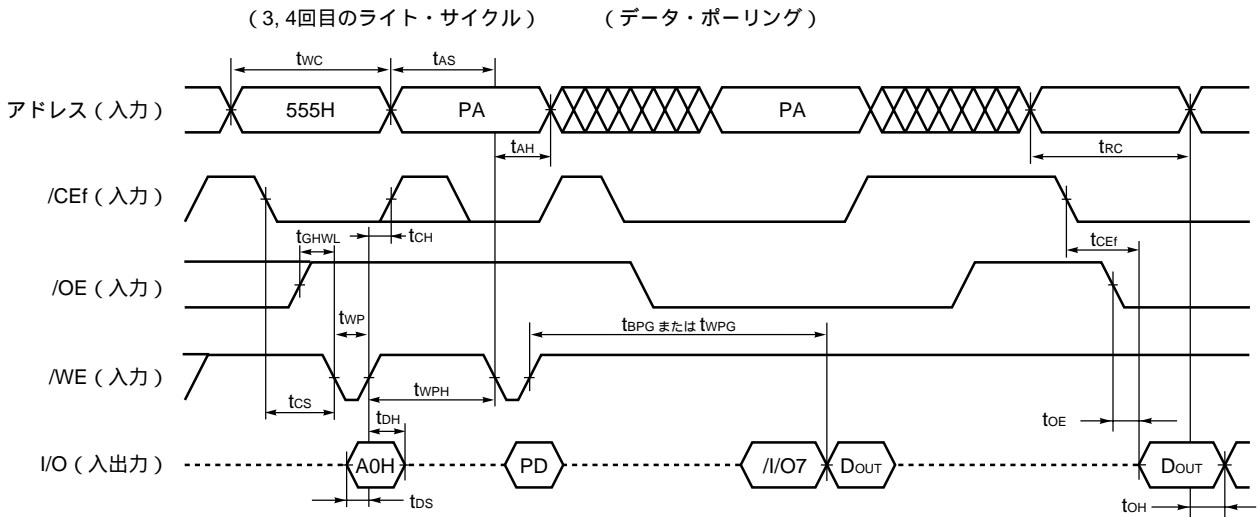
（3, 4回目のライト・サイクル）　（データ・ポーリング）

$t_{WC}$ $t_{AS}$

アドレス（入力） 555H PA PA

$t_{AH}$ $t_{RC}$

/CEf（入力）

$t_{GHWL}$ $t_{CH}$ $t_{CEf}$

/OE（入力）

$t_{WP}$ $t_{BPG}$ または $t_{WPG}$

/WE（入力）

$t_{CS}$ $t_{WPH}$

$t_{DH}$ $t_{OE}$

I/O（入出力） A0H PD /I/O7 $D_{OUT}$ $D_{OUT}$

$t_{DS}$ $t_{OH}$